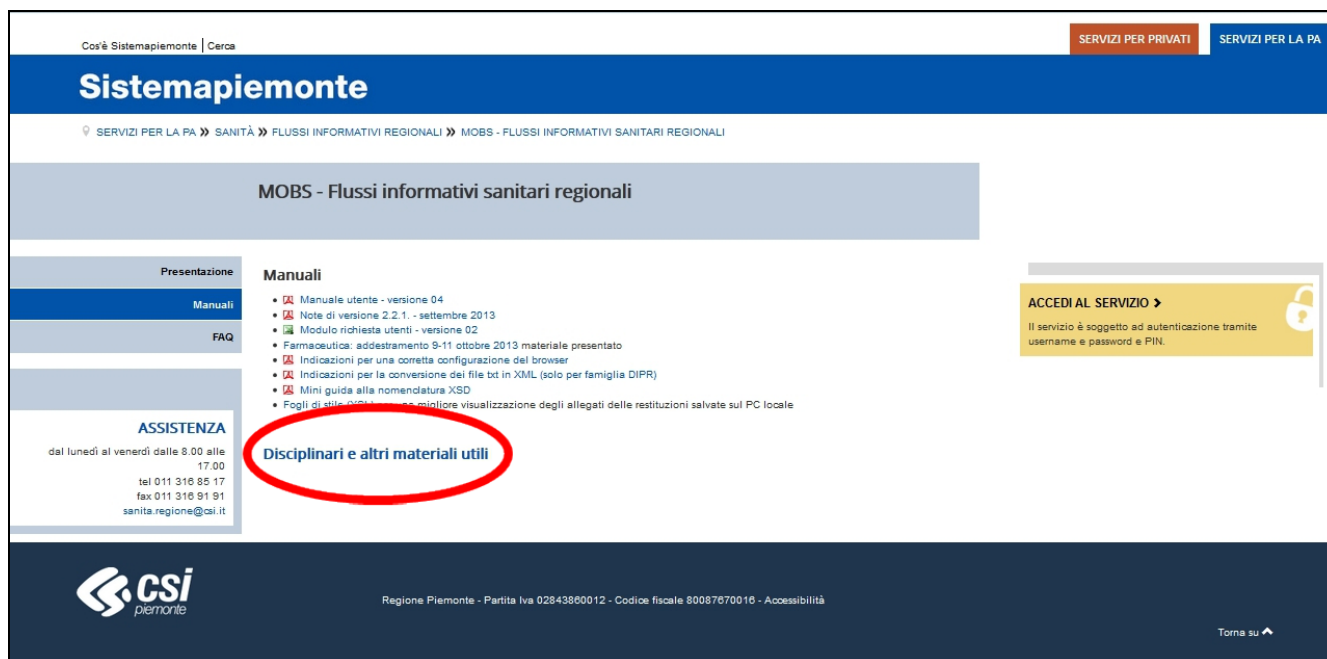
Cos'è Sistemapiemonte | Cerca

SERVIZI PER PRIVATI

SERVIZI PER LA PA

Sistemapiemonte

SERVIZI PER LA PA » SANITÀ » FLUSSI INFORMATIVI REGIONALI » MOBS - FLUSSI INFORMATIVI SANITARI REGIONALI

MOBS - Flussi informativi sanitari regionali

Presentazione

Manuali

FAQ

ASSISTENZA

dal lunedì al venerdì dalle 8.00 alle 17.00
tel 011 316 85 17
fax 011 316 91 91
sanita.regione@csi.it

Manuali

- Manuale utente - versione 04
- Note di versione 2.2.1. - settembre 2013
- Modulo richiesta utenti - versione 02
- Farmaceutica: addestramento 9-11 ottobre 2013 materiale presentato
- Indicazioni per una corretta configurazione del browser
- Indicazioni per la conversione dei file txt in XML (solo per famiglia DIPR)
- Mini guida alla nomenclatura XSD
- Fogli di stile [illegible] migliore visualizzazione degli allegati delle restituzioni salvate sul PC locale

Disciplinari e altri materiali utili

ACCEDI AL SERVIZIO >

Il servizio è soggetto ad autenticazione tramite username e password e PIN.

csi piemonte

Regione Piemonte - Partita Iva 02843860012 - Codice fiscale 80087670016 - Accessibilità

Torna su